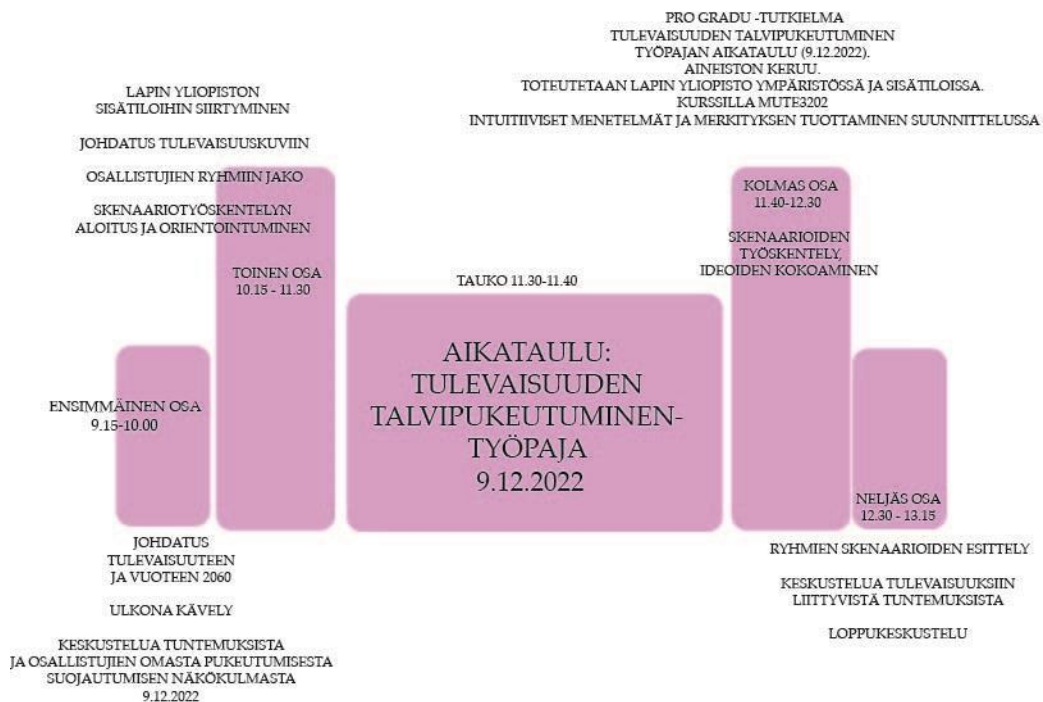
PRO GRADU -TUTKIELMA
TULEVAISUUDEN TALVIPUKEUTUMINEN
TYÖPAJAN AIKATAULU (9.12.2022).
AINEISTON KERUU.
TOTEUTETAAN LAPIN YLIOPISTO YMPÄRISTÖSSÄ JA SISÄTILOISSA.
KURSSILLA MUTE3202
INTUITIIVISET MENETELMÄT JA MERKITYKSEN TUOTTAMINEN SUUNNITTELUSSA

LAPIN YLIOPISTON SISÄTILOIHIN SIIRTYMINEN

JOHDATUS TULEVAISUUSKUVIIN

OSALLISTUJIEN RYHMIIN JAKO

SKENAARIOTYÖSKENTELYN ALOITUS JA ORIENTOINTUMINEN

TOINEN OSA
10.15 - 11.30

TAUKO 11.30-11.40

KOLMAS OSA
11.40-12.30

SKENAARIOIDEN TYÖSKENTELY, IDEOIDEN KOKOAMINEN

ENSIMMÄINEN OSA
9.15-10.00

AIKATAULU: TULEVAISUUDEN TALVIPUKEUTUMINEN-TYÖPAJA
9.12.2022

NELJÄS OSA
12.30 - 13.15

JOHDATUS TULEVAISUUTEEN JA VUOTEEN 2060

ULKONA KÄVELY

KESKUSTELUA TUNTEMUKSISTA JA OSALLISTUJIEN OMASTA PUKEUTUMISESTA SUOJAUTUMISEN NÄKÖKULMASTA
9.12.2022

RYHMIEN SKENAARIOIDEN ESITTELY

KESKUSTELUA TULEVAISUUKSIIN LIITTYVISTÄ TUNTEMUKSISTA

LOPPUKESKUSTELU